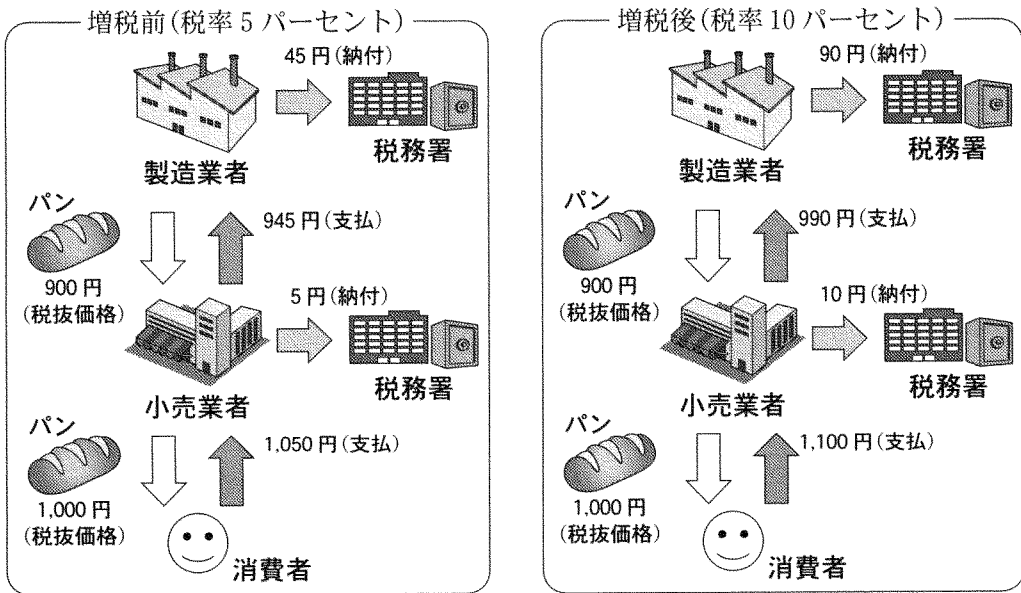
増税前(税率 5 パーセント)

45 円(納付)
製造業者
税務署
パン
945 円(支払)
900 円
(税抜価格)
5 円(納付)
小売業者
税務署
パン
1,050 円(支払)
1,000 円
(税抜価格)
消費者

増税後(税率 10 パーセント)

90 円(納付)
製造業者
税務署
パン
990 円(支払)
900 円
(税抜価格)
10 円(納付)
小売業者
税務署
パン
1,100 円(支払)
1,000 円
(税抜価格)
消費者